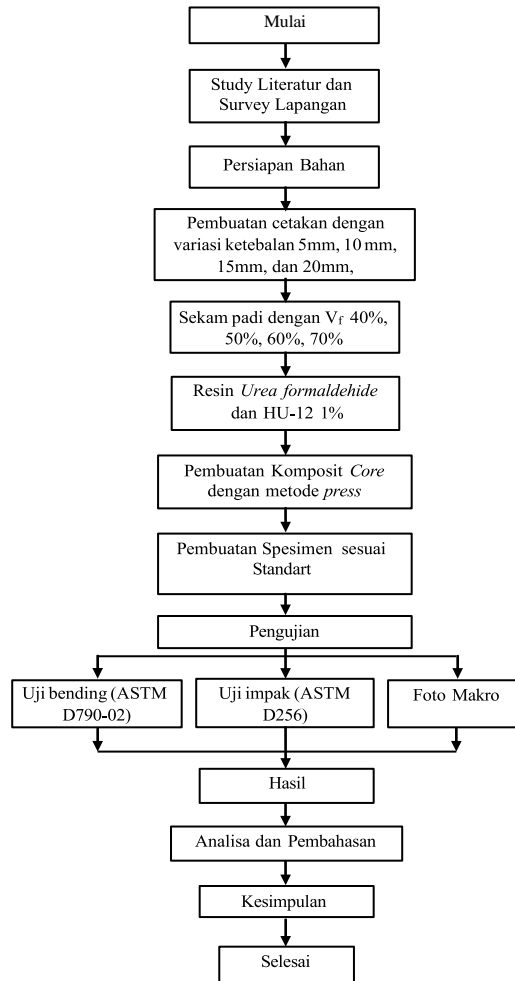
Mulai

Study Literatur dan Survey Lapangan

Persiapan Bahan

Pembuatan cetakan dengan variasi ketebalan 5mm, 10 mm, 15mm, dan 20mm,

Sekam padi dengan $V_f$ 40%, 50%, 60%, 70%

Resin Urea formaldehide dan HU-12 1%

Pembuatan Komposit Core dengan metode press

Pembuatan Spesimen sesuai Standart

Pengujian

Uji bending (ASTM D790-02)

Uji impak (ASTM D256)

Foto Makro

Hasil

Analisa dan Pembahasan

Kesimpulan

Selesai